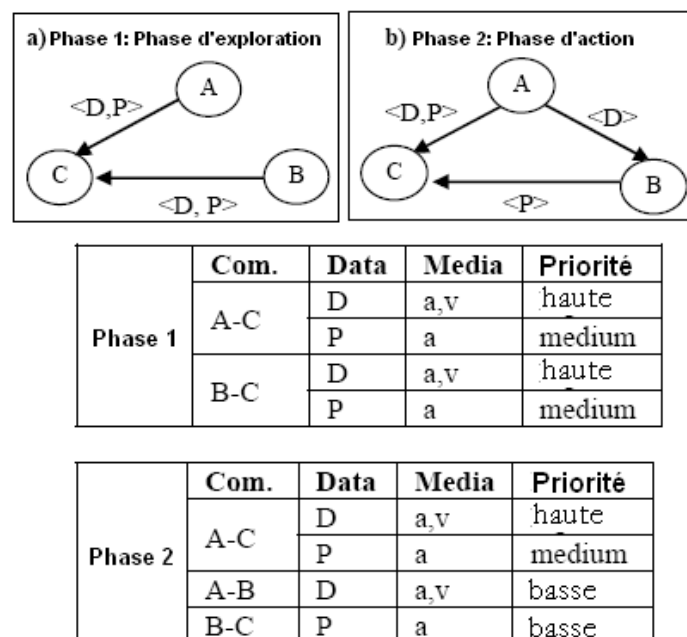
a) Phase 1: Phase d'exploration

A

<D,P>

C

B

<D, P>

b) Phase 2: Phase d'action

A

<D,P>

<D>

C

B

<P>

| | Com. | Data | Media | Priorité |
|---|---|---|---|---|
| Phase 1 | A-C | D | a,v | haute |
| | | P | a | medium |
| | B-C | D | a,v | haute |
| | | P | a | medium |

| | Com. | Data | Media | Priorité |
|---|---|---|---|---|
| Phase 2 | A-C | D | a,v | haute |
| | | P | a | medium |
| | A-B | D | a,v | basse |
| | B-C | P | a | basse |